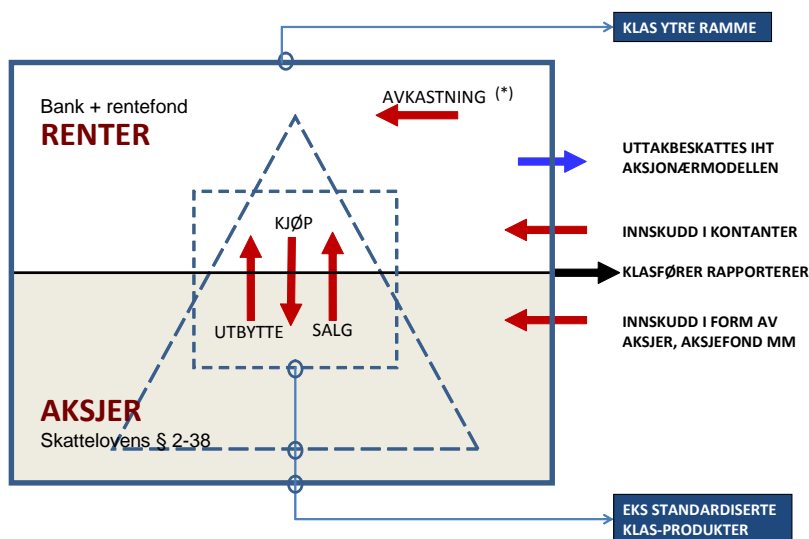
KLAS YTRE RAMME

Bank + rentefond
RENTER

AVKASTNING (*)

UTTAKBESKATTES IHT AKSJONÆRMODELLEN

KJØP

INNSKUDD I KONTANTER

KLASFØRER RAPPORTERER

UTBYTTE

SALG

INNSKUDD I FORM AV AKSJER, AKSJEFOND MM

AKSJER
Skattelovens § 2-38

EKS STANDARDISERTE KLAS-PRODUKTER